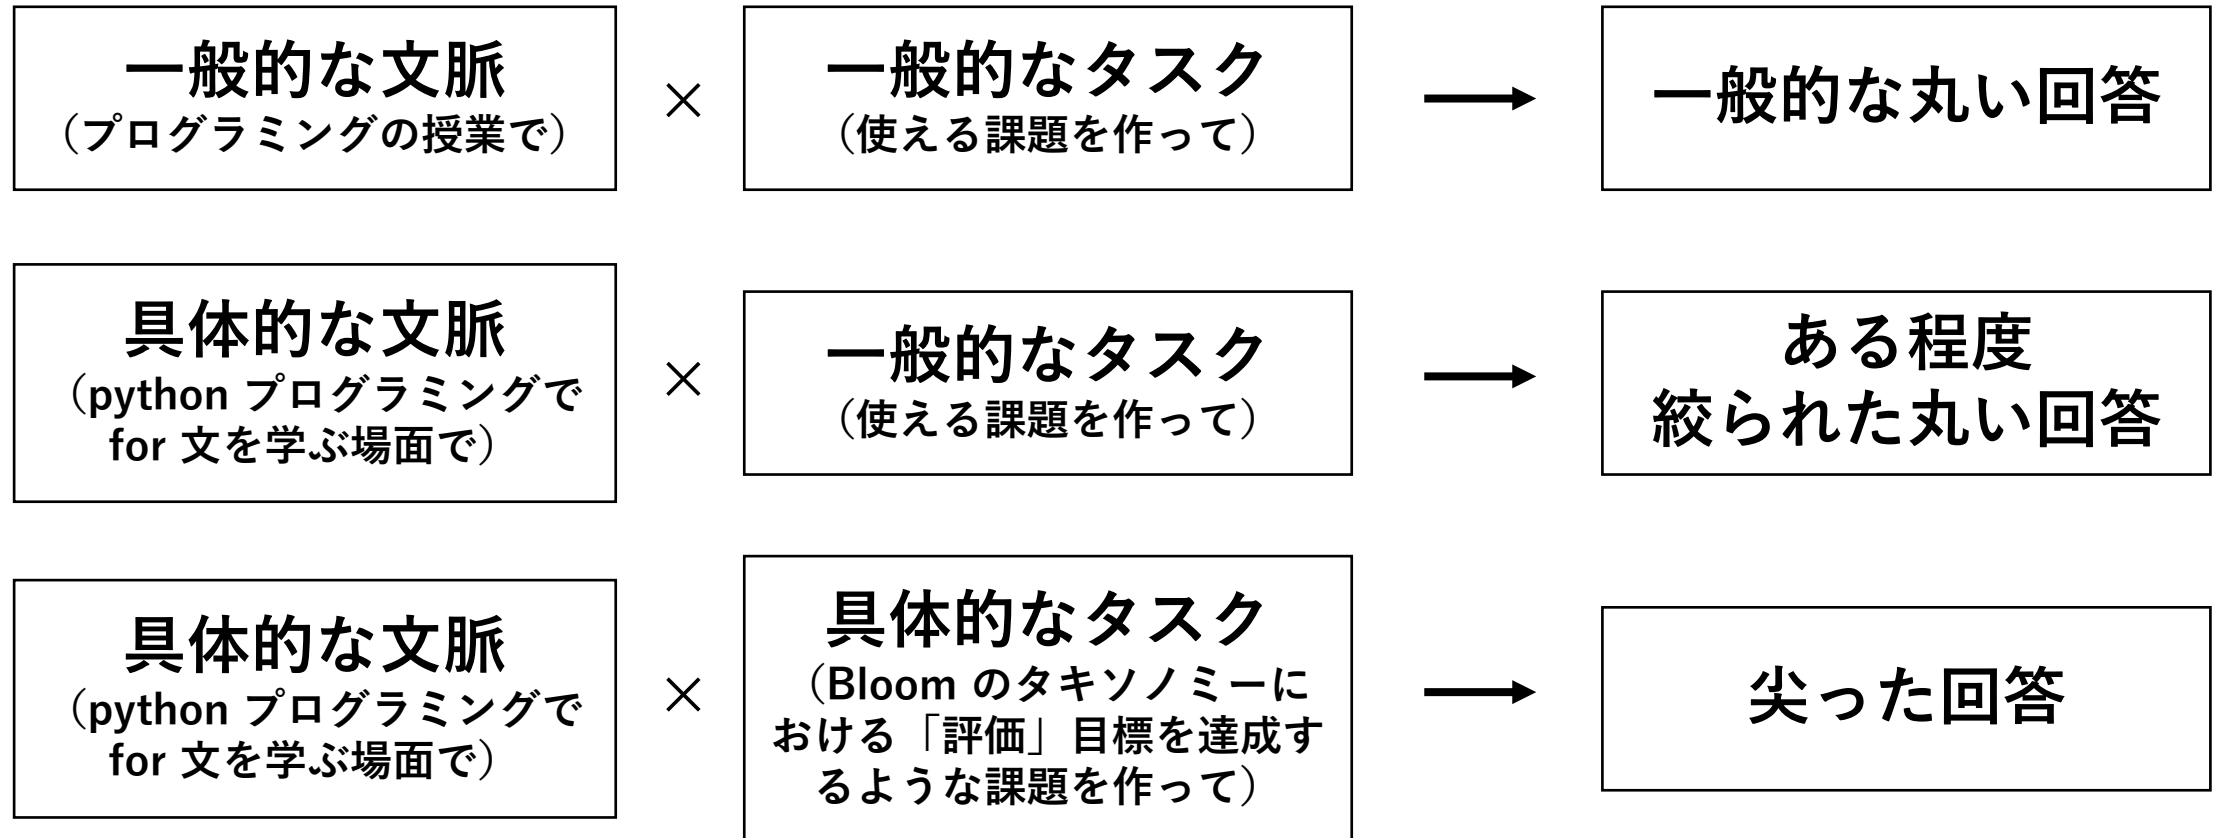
一般的な文脈
（プログラミングの授業で）

×

一般的なタスク
（使える課題を作って）

⟶

一般的な丸い回答

具体的な文脈
（python プログラミングで for 文を学ぶ場面で）

×

一般的なタスク
（使える課題を作って）

⟶

ある程度
絞られた丸い回答

具体的な文脈
（python プログラミングで for 文を学ぶ場面で）

×

具体的なタスク
（Bloom のタキソノミーにおける「評価」目標を達成するような課題を作って）

⟶

尖った回答